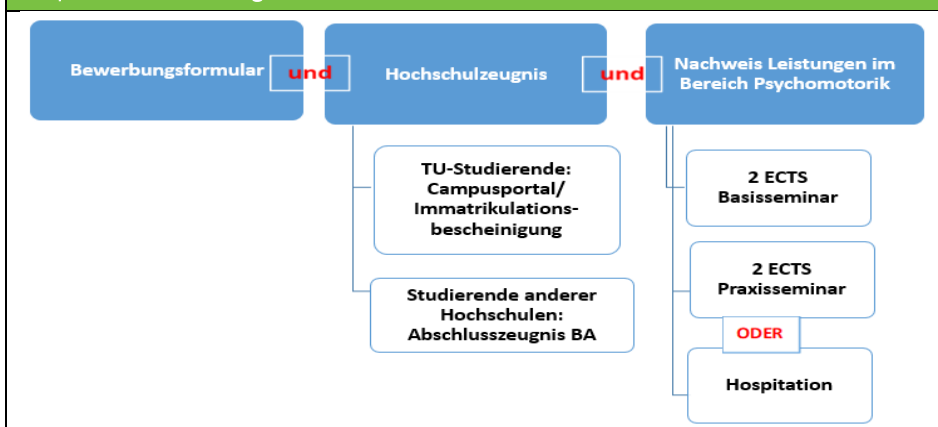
Bewerbungsformular und Hochschulzeugnis und Nachweis Leistungen im Bereich Psychomotorik

TU-Studierende: Campusportal/ Immatrikulationsbescheinigung

Studierende anderer Hochschulen: Abschlusszeugnis BA

2 ECTS Basisseminar

2 ECTS Praxisseminar

ODER

Hospitation